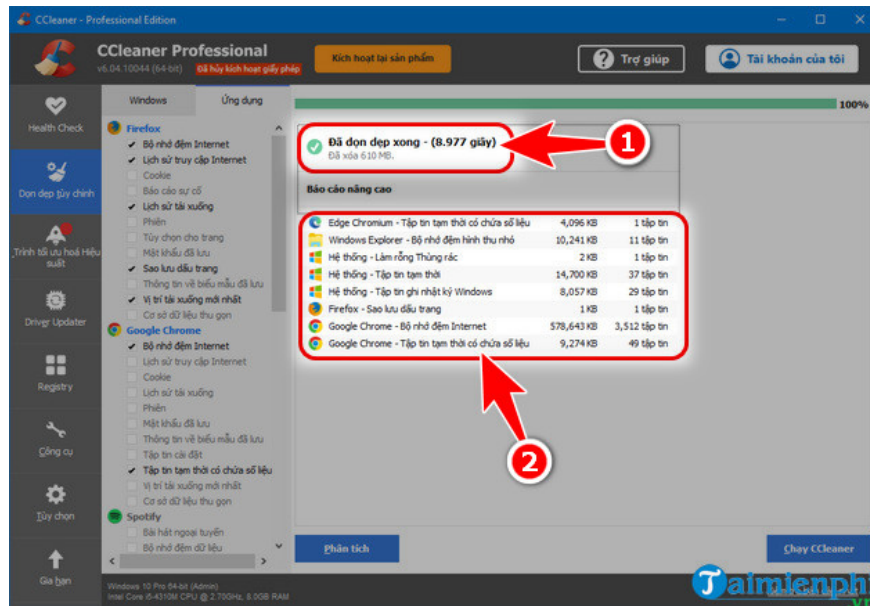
CCleaner - Professional Edition

CCleaner Professional
v6.04.10044 (64-bit) Đã hủy kích hoạt giấy phép

Kích hoạt lại sản phẩm

Trợ giúp

Tài khoản của tôi

Health Check

Dọn dẹp tùy chỉnh

Trình tối ưu hoá Hiệu suất

Driver Updater

Registry

Công cụ

Tùy chọn

Gia hạn

Windows

Ứng dụng

Firefox
Bộ nhớ đệm Internet
Lịch sử truy cập Internet
Cookie
Báo cáo sự cố
Lịch sử tải xuống
Phiên
Tùy chọn cho trang
Mật khẩu đã lưu
Sao lưu dấu trang
Thông tin về biểu mẫu đã lưu
Vị trí tải xuống mới nhất
Cơ sở dữ liệu thu gọn

Google Chrome
Bộ nhớ đệm Internet
Lịch sử truy cập Internet
Cookie
Lịch sử tải xuống
Phiên
Mật khẩu đã lưu
Thông tin về biểu mẫu đã lưu
Tập tin cài đặt
Tập tin tạm thời có chứa số liệu
Vị trí tải xuống mới nhất
Cơ sở dữ liệu thu gọn

Spotify
Bài hát ngoại tuyến
Bộ nhớ đệm dữ liệu

100%

Đã dọn dẹp xong - (8.977 giây)
Đã xóa 610 MB.

Báo cáo nâng cao

| Edge Chromium - Tập tin tạm thời có chứa số liệu | 4,096 KB | 1 tập tin |
|---|---|---|
| Windows Explorer - Bộ nhớ đệm hình thu nhỏ | 10,241 KB | 11 tập tin |
| Hệ thống - Làm rỗng Thùng rác | 2 KB | 1 tập tin |
| Hệ thống - Tập tin tạm thời | 14,700 KB | 37 tập tin |
| Hệ thống - Tập tin ghi nhật ký Windows | 8,057 KB | 29 tập tin |
| Firefox - Sao lưu dấu trang | 1 KB | 1 tập tin |
| Google Chrome - Bộ nhớ đệm Internet | 578,643 KB | 3,512 tập tin |
| Google Chrome - Tập tin tạm thời có chứa số liệu | 9,274 KB | 49 tập tin |

1

2

Phân tích

Chạy CCleaner

Windows 10 Pro 64-bit (Admin)
Intel Core i5-4310M CPU @ 2.70GHz, 8.0GB RAM

Taimienphi